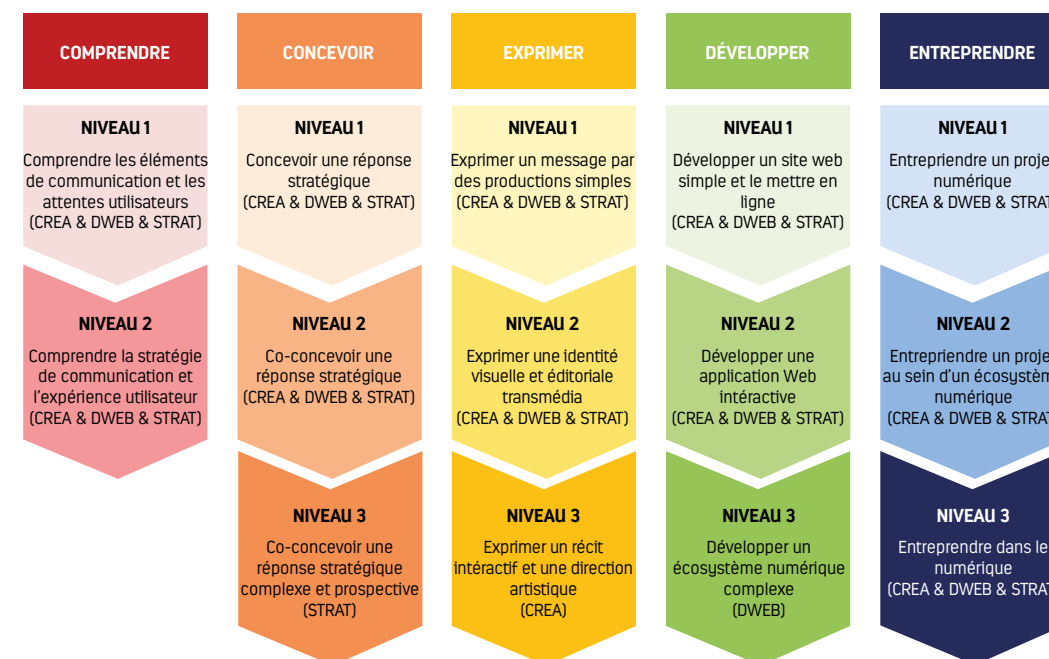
COMPRENDRE

NIVEAU 1

Comprendre les éléments de communication et les attentes utilisateurs (CREA & DWEB & STRAT)

NIVEAU 2

Comprendre la stratégie de communication et l'expérience utilisateur (CREA & DWEB & STRAT)

CONCEVOIR

NIVEAU 1

Concevoir une réponse stratégique (CREA & DWEB & STRAT)

NIVEAU 2

Co-concevoir une réponse stratégique (CREA & DWEB & STRAT)

NIVEAU 3

Co-concevoir une réponse stratégique complexe et prospective (STRAT)

EXPRIMER

NIVEAU 1

Exprimer un message par des productions simples (CREA & DWEB & STRAT)

NIVEAU 2

Exprimer une identité visuelle et éditoriale transmédia (CREA & DWEB & STRAT)

NIVEAU 3

Exprimer un récit intéractif et une direction artistique (CREA)

DÉVELOPPER

NIVEAU 1

Développer un site web simple et le mettre en ligne (CREA & DWEB & STRAT)

NIVEAU 2

Développer une application Web intéractive (CREA & DWEB & STRAT)

NIVEAU 3

Développer un écosystème numérique complexe (DWEB)

ENTREPRENDRE

NIVEAU 1

Entreprendre un proje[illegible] numérique (CREA & DWEB & STRA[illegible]

NIVEAU 2

Entreprendre un proje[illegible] au sein d'un écosystèm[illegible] numérique (CREA & DWEB & STRA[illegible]

NIVEAU 3

Entreprendre dans le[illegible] numérique (CREA & DWEB & STRA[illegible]